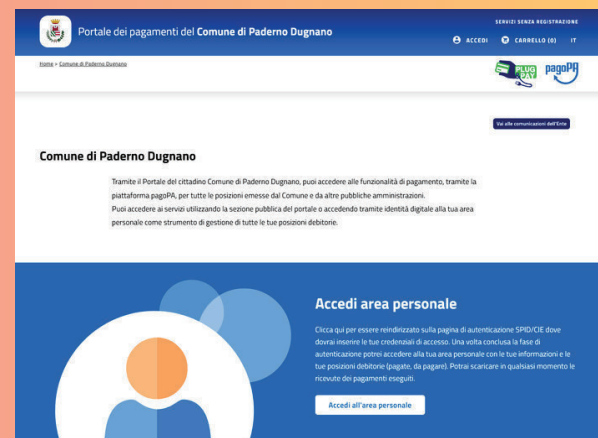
Portale dei pagamenti del **Comune di Paderno Dugnano**

SERVIZI SENZA REGISTRAZIONE

ACCEDI CARRELLO (0) IT

Home > Comune di Paderno Dugnano

PLUG PAY pagoPA

Vai alle comunicazioni dell'Ente

Comune di Paderno Dugnano

Tramite il Portale del cittadino Comune di Paderno Dugnano, puoi accedere alle funzionalità di pagamento, tramite la piattaforma pagoPA, per tutte le posizioni emesse dal Comune e da altre pubbliche amministrazioni.
Puoi accedere ai servizi utilizzando la sezione pubblica del portale o accedendo tramite identità digitale alla tua area personale come strumento di gestione di tutte le tue posizioni debitorie.

Accedi area personale

Clicca qui per essere reindirizzato sulla pagina di autenticazione SPID/CIE dove dovrai inserire le tue credenziali di accesso. Una volta conclusa la fase di autenticazione potrei accedere alla tua area personale con le tue informazioni e le tue posizioni debitorie (pagate, da pagare). Potrai scaricare in qualsiasi momento le ricevute dei pagamenti eseguiti.

Accedi all'area personale